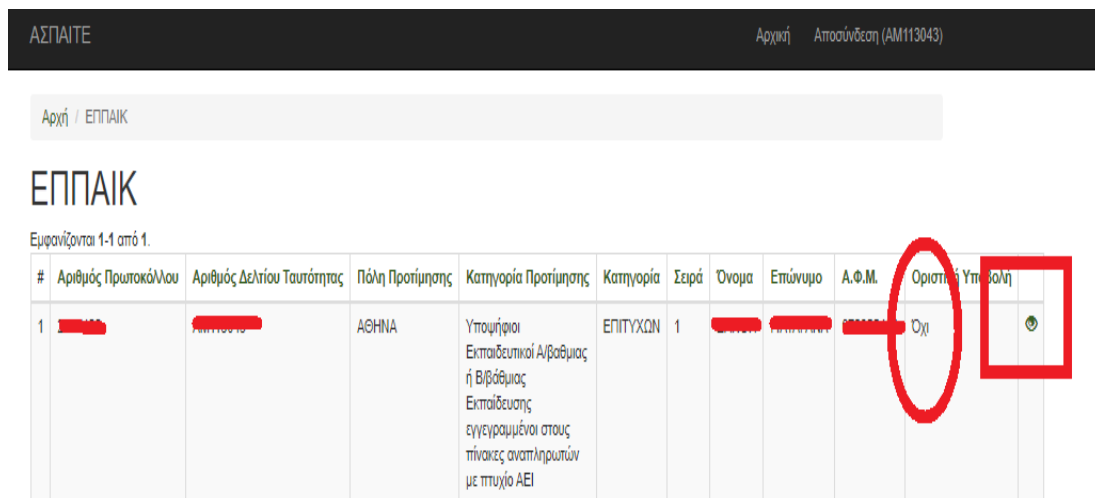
ΑΣΠΑΙΤΕ

Αρχική Αποσύνδεση (AM113043)

Αρχή / ΕΠΠΑΙΚ

ΕΠΠΑΙΚ

Εμφανίζονται 1-1 από 1.

| # | Αριθμός Πρωτοκόλλου | Αριθμός Δελτίου Ταυτότητας | Πόλη Προτίμησης | Κατηγορία Προτίμησης | Κατηγορία | Σειρά | Όνομα | Επώνυμο | Α.Φ.Μ. | Οριστική Υποβολή | |
|---|---|---|---|---|---|---|---|---|---|---|---|
| 1 | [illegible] | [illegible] | ΑΘΗΝΑ | Υποψήφιοι Εκπαιδευτικοί Α/βαθμιας ή Β/βάθμιας Εκπαίδευσης εγγεγραμμένοι στους πίνακες αναπληρωτών με πτυχίο ΑΕΙ | ΕΠΙΤΥΧΩΝ | 1 | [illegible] | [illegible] | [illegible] | Όχι | |